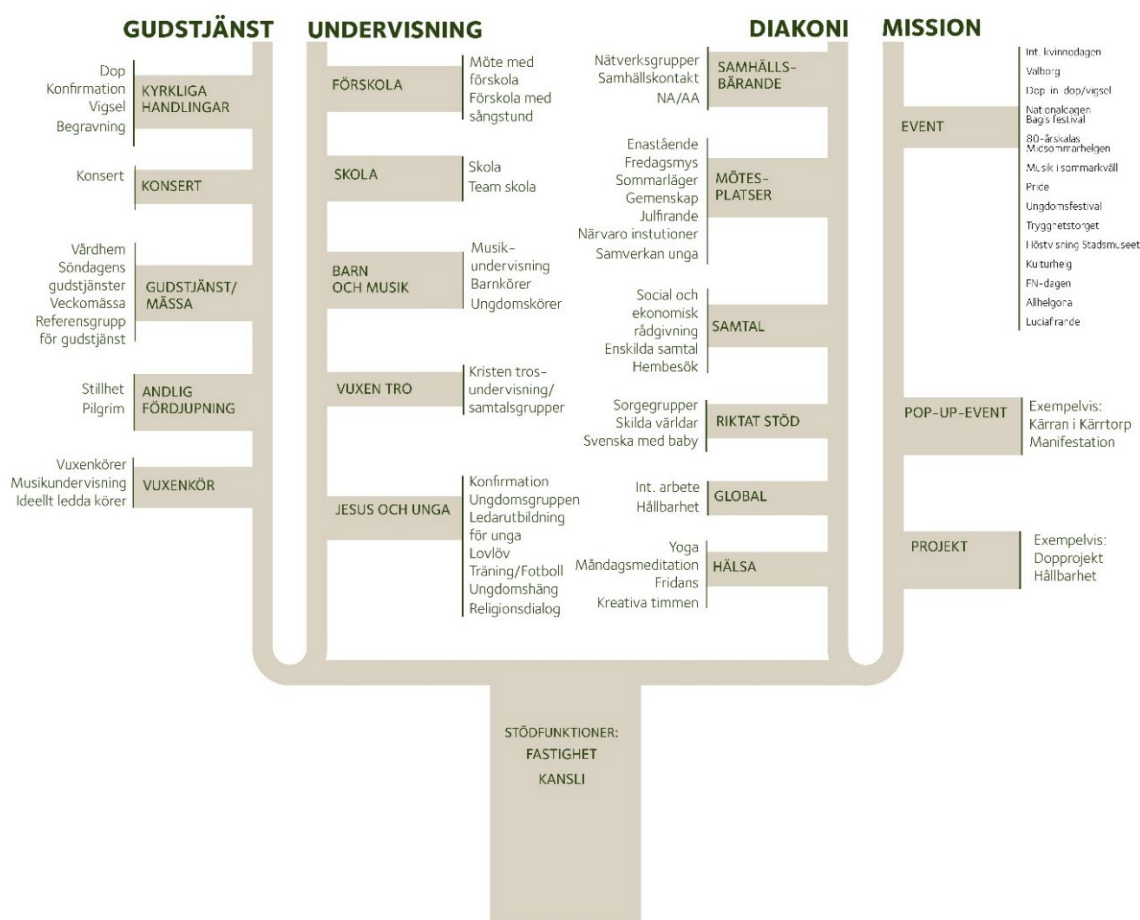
GUDSTJÄNST

Dop
Konfirmation
Vigsel
Begravning

KYRKLIGA HANDLINGAR

Konsert

KONSERT

Vårdhem
Söndagens gudstjänster
Veckomässa
Referensgrupp för gudstjänst

GUDSTJÄNST/ MÄSSA

Stillhet
Pilgrim

ANDLIG FÖRDJUPNING

Vuxenkörer
Musikundervisning
Ideellt ledda körer

VUXENKÖR

UNDERVISNING

FÖRSKOLA

Möte med förskola
Förskola med sångstund

SKOLA

Skola
Team skola

BARN OCH MUSIK

Musikundervisning
Barnkörer
Ungdomskörer

VUXEN TRO

Kristen trosundervisning/ samtalsgrupper

JESUS OCH UNGA

Konfirmation
Ungdomsgruppen
Ledarutbildning för unga
Lovlöv
Träning/Fotboll
Ungdomshäng
Religionsdialog

DIAKONI

Nätverksgrupper
Samhällskontakt
NA/AA

SAMHÄLLSBÄRANDE

Enastående
Fredagsmys
Sommarläger
Gemenskap
Julfirande
Närvaro instutioner
Samverkan unga

MÖTESPLATSER

Social och ekonomisk rådgivning
Enskilda samtal
Hembesök

SAMTAL

Sorgegrupper
Skilda världar
Svenska med baby

RIKTAT STÖD

Int. arbete
Hållbarhet

GLOBAL

Yoga
Måndagsmeditation
Fridans
Kreativa timmen

HÄLSA

MISSION

EVENT

Int. kvinnodagen
Valborg
Dop in dop/vigsel
Nationaldagen
Bagis festival
80-årskalas
Midsommarhelgen
Musik i sommarkväll
Pride
Ungdomsfestival
Tryggnetstorget
Höstvisning Stadsmuseet
Kulturhelg
FN-dagen
Allhelgona
Luciafirande

POP-UP-EVENT

Exempelvis:
Kärran i Kärrtorp
Manifestation

PROJEKT

Exempelvis:
Dopprojekt
Hållbarhet

STÖDFUNKTIONER:
FASTIGHET
KANSLI